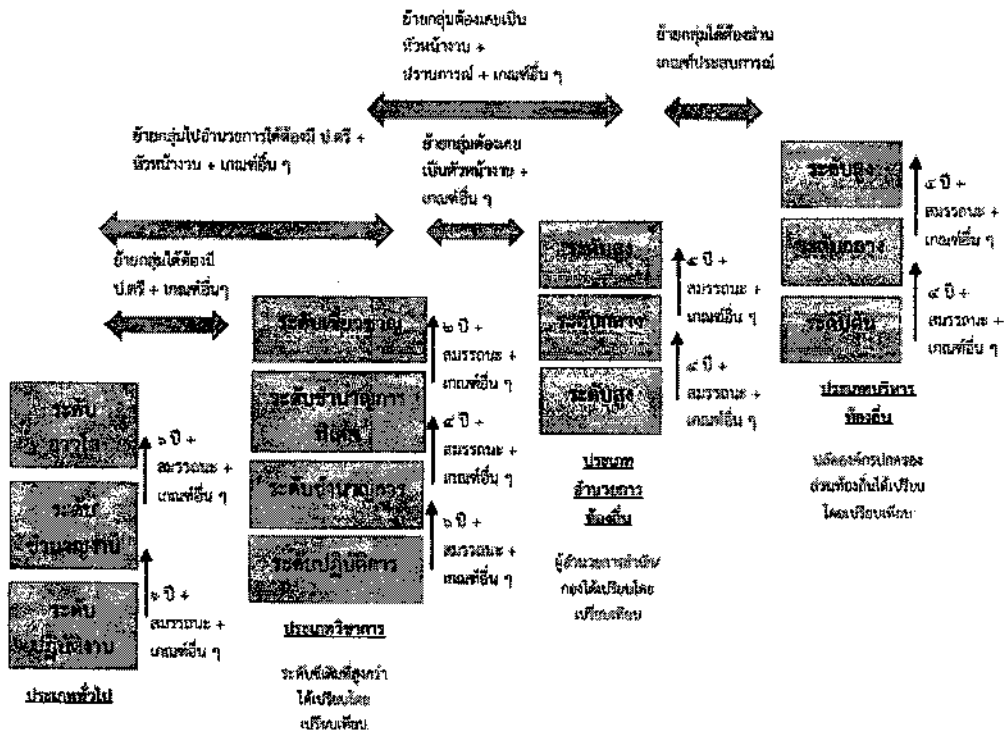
ย้ายกลุ่มต้องเคยเป็นหัวหน้างาน + ประสบการณ์ + เกณฑ์อื่น ๆ

ย้ายกลุ่มได้ต้องผ่านเกณฑ์ประสบการณ์

ย้ายกลุ่มไปอำนวยการได้ต้องมี ป.ตรี + หัวหน้างาน + เกณฑ์อื่น ๆ

ย้ายกลุ่มต้องเคยเป็นหัวหน้างาน + เกณฑ์อื่น ๆ

ย้ายกลุ่มได้ต้องมี ป.ตรี + เกณฑ์อื่นๆ

ระดับอาวุโส

๖ ปี + สมรรถนะ + เกณฑ์อื่น ๆ

ระดับชำนาญงาน

๖ ปี + สมรรถนะ + เกณฑ์อื่น ๆ

ระดับปฏิบัติงาน

ประเภททั่วไป

ระดับเชี่ยวชาญ

๒ ปี + สมรรถนะ + เกณฑ์อื่น ๆ

ระดับชำนาญการพิเศษ

๔ ปี + สมรรถนะ + เกณฑ์อื่น ๆ

ระดับชำนาญการ

๖ ปี + สมรรถนะ + เกณฑ์อื่น ๆ

ระดับปฏิบัติการ

ประเภทวิชาการ

ระดับที่เลิศที่สุดเท่าได้เปรียบโดยเปรียบเทียบ

ระดับสูง

๔ ปี + สมรรถนะ + เกณฑ์อื่น ๆ

ระดับกลาง

๔ ปี + สมรรถนะ + เกณฑ์อื่น ๆ

ระดับต้น

ประเภทอำนวยการท้องถิ่น

ผู้อำนวยการสำนัก กองได้เปรียบโดยเปรียบเทียบ

ระดับสูง

๔ ปี + สมรรถนะ + เกณฑ์อื่น ๆ

ระดับกลาง

๔ ปี + สมรรถนะ + เกณฑ์อื่น ๆ

ระดับต้น

ประเภทบริหารท้องถิ่น

ปลัดองค์กรปกครองส่วนท้องถิ่นได้เปรียบโดยเปรียบเทียบ